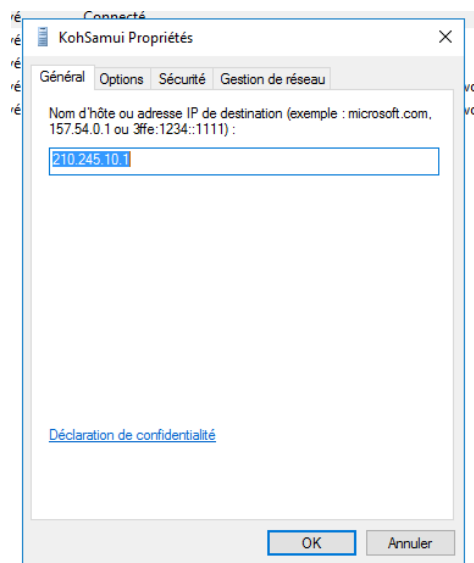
Connecté

ré
ré
ré
ré
ré

KohSamui Propriétés

×

Général | Options | Sécurité | Gestion de réseau

Nom d'hôte ou adresse IP de destination (exemple : microsoft.com, 157.54.0.1 ou 3ffe:1234::1111) :

210.245.10.1

Déclaration de confidentialité

OK | Annuler

vo
vo